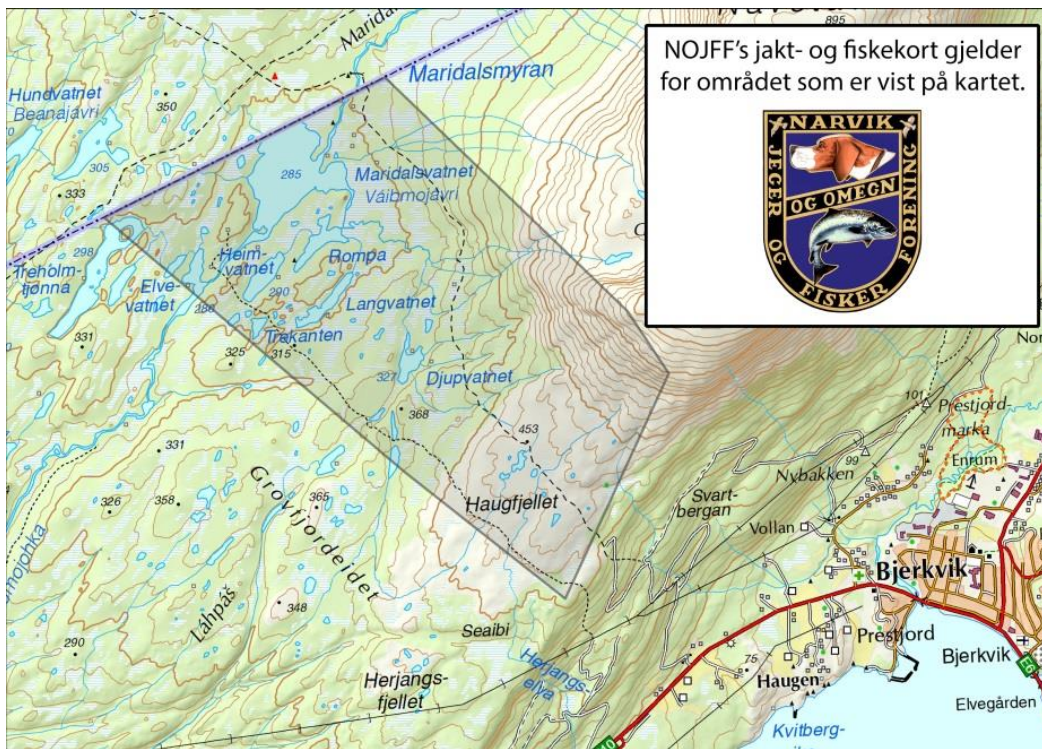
NOJFF's jakt- og fiskekort gjelder for området som er vist på kartet.

NARVIK JEGER OG OMEGN FORENING OG FISKER

Maridal
895
Maridalsmyran
Hundvatnet
Beanajávri
350
305
333
285
Maridalsvatnet
Váibmojávri
298
Treholm-
tjønna
Heim-
vatnet
Rompa
Elve-
vatnet
290
Langvatnet
286
Trekanten
331
325
315
327
Djupvatnet
368
453
331
Grovfjordeidet
326
358
365
Haugfjellet
Svart-
bergan
Nybakken
101
Prestjord-
marka
Enrum
Vollan
Bjerkvik
348
Låhpåš
290
Seaibi
Herjangs-
elva
Herjangs-
fjellet
Prestfjord
Bjerkvik
75
Haugen
Elvegården
Kvitberg-
Nor